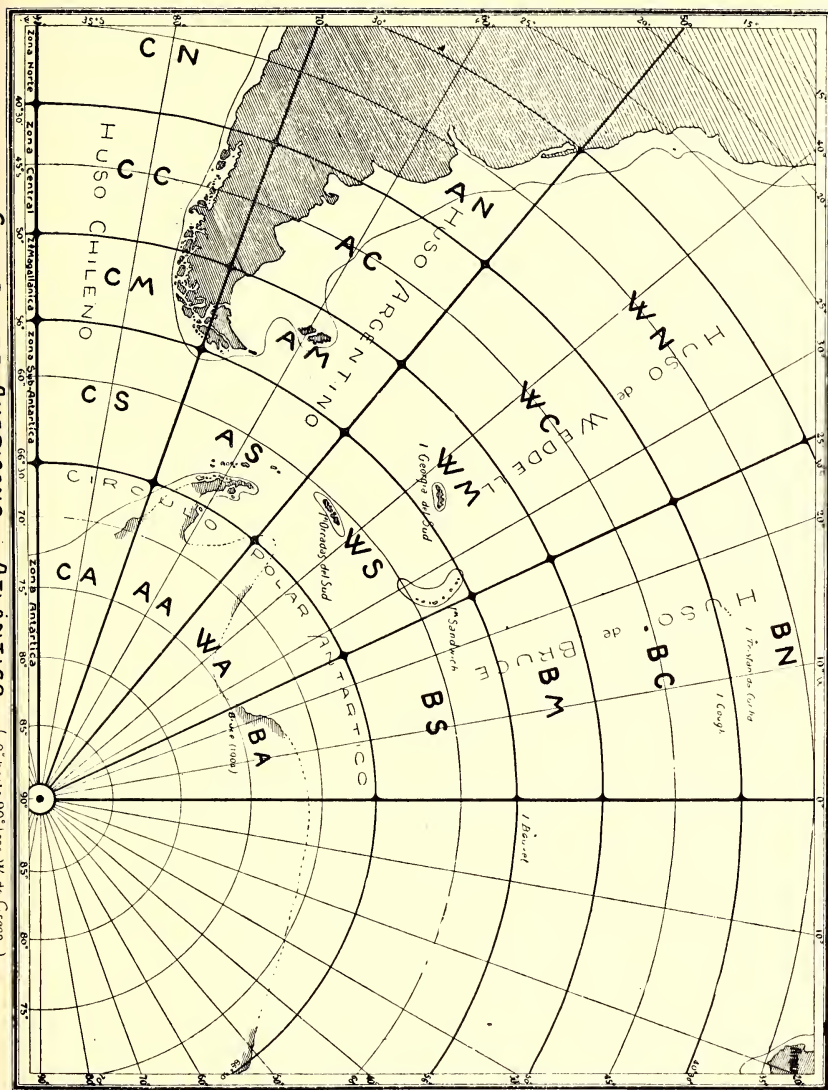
CN
CC
CM
CS
CA
AN
AC
AM
AS
AA
WA
BA
WN
WC
WM
WS
BS
BM
BC
BN
HUSO CHILENO
HUSO ARGENTINO
HUSO de WEDDELL
HUSO de BRUCE
CIRCULO POLAR ANTARTICO
Zona Norte
Zona Central
Z. Magallánica
Zona Sub-Antartica
Zona Antartica
40°30'
45°
50°
56°
66°30'
70°
75°
80°
85°
90°
35°
30°
25°
20°
15°
10°
5°
I. Georgia del Sud
I. Orcadas del Sud
I. Sandwich
I. Tristan da Cunha
I. Gough
I. Bouvet
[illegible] (1906)
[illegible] (1900 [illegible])